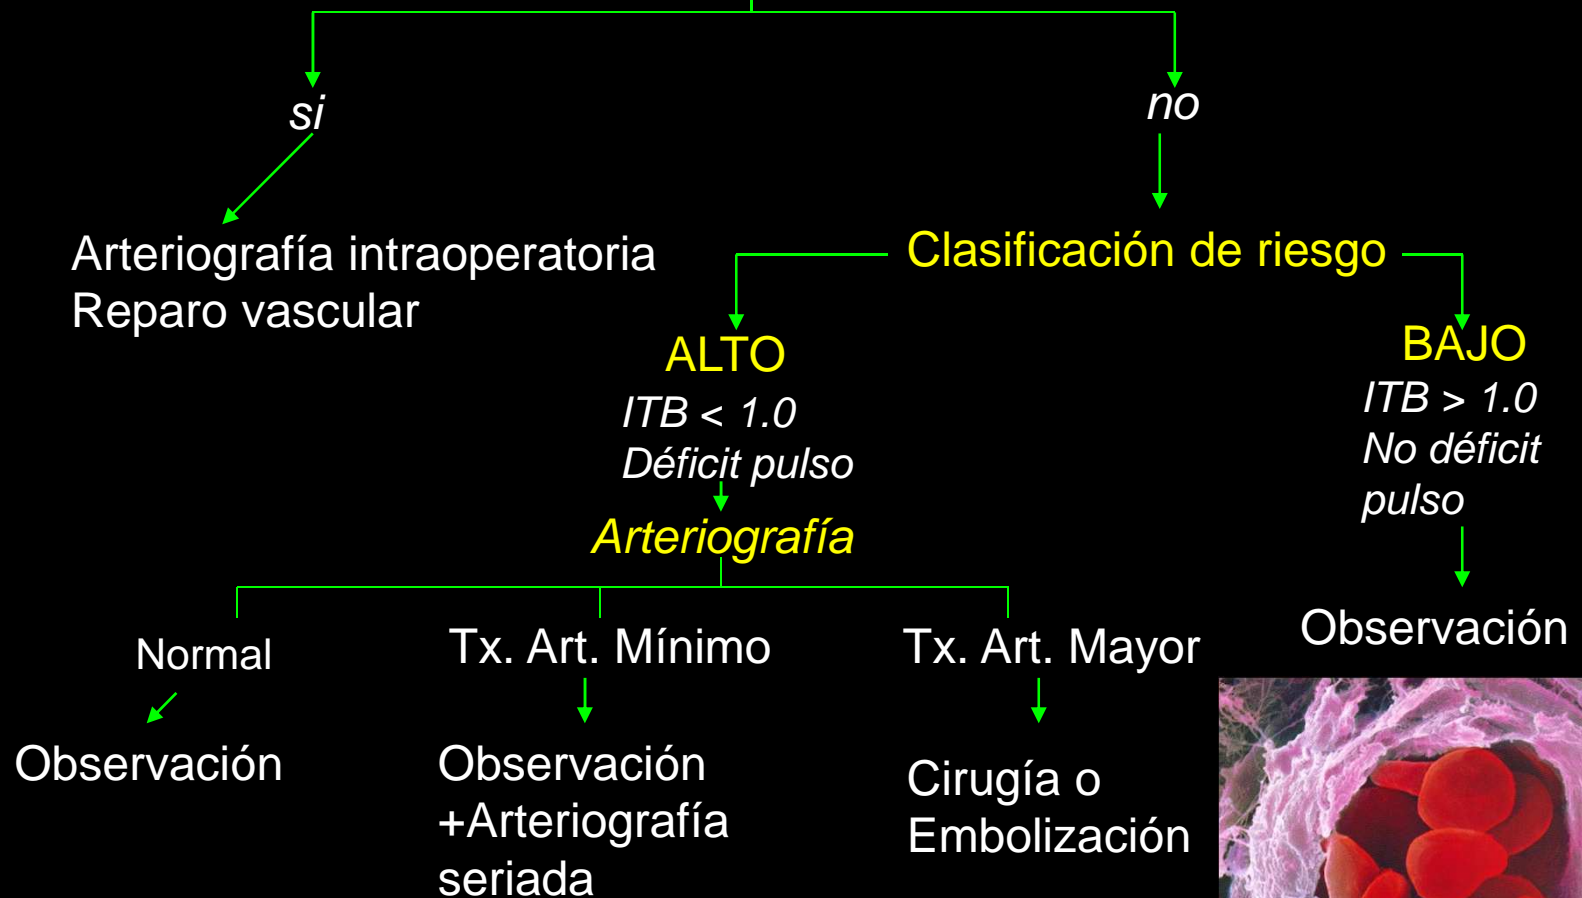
si

no

Arteriografía intraoperatoria
Reparo vascular

Clasificación de riesgo

ALTO
ITB < 1.0
Déficit pulso

Arteriografía

BAJO
ITB > 1.0
No déficit pulso

Observación

Normal

Observación

Tx. Art. Mínimo

Observación +Arteriografía seriada

Tx. Art. Mayor

Cirugía o Embolización